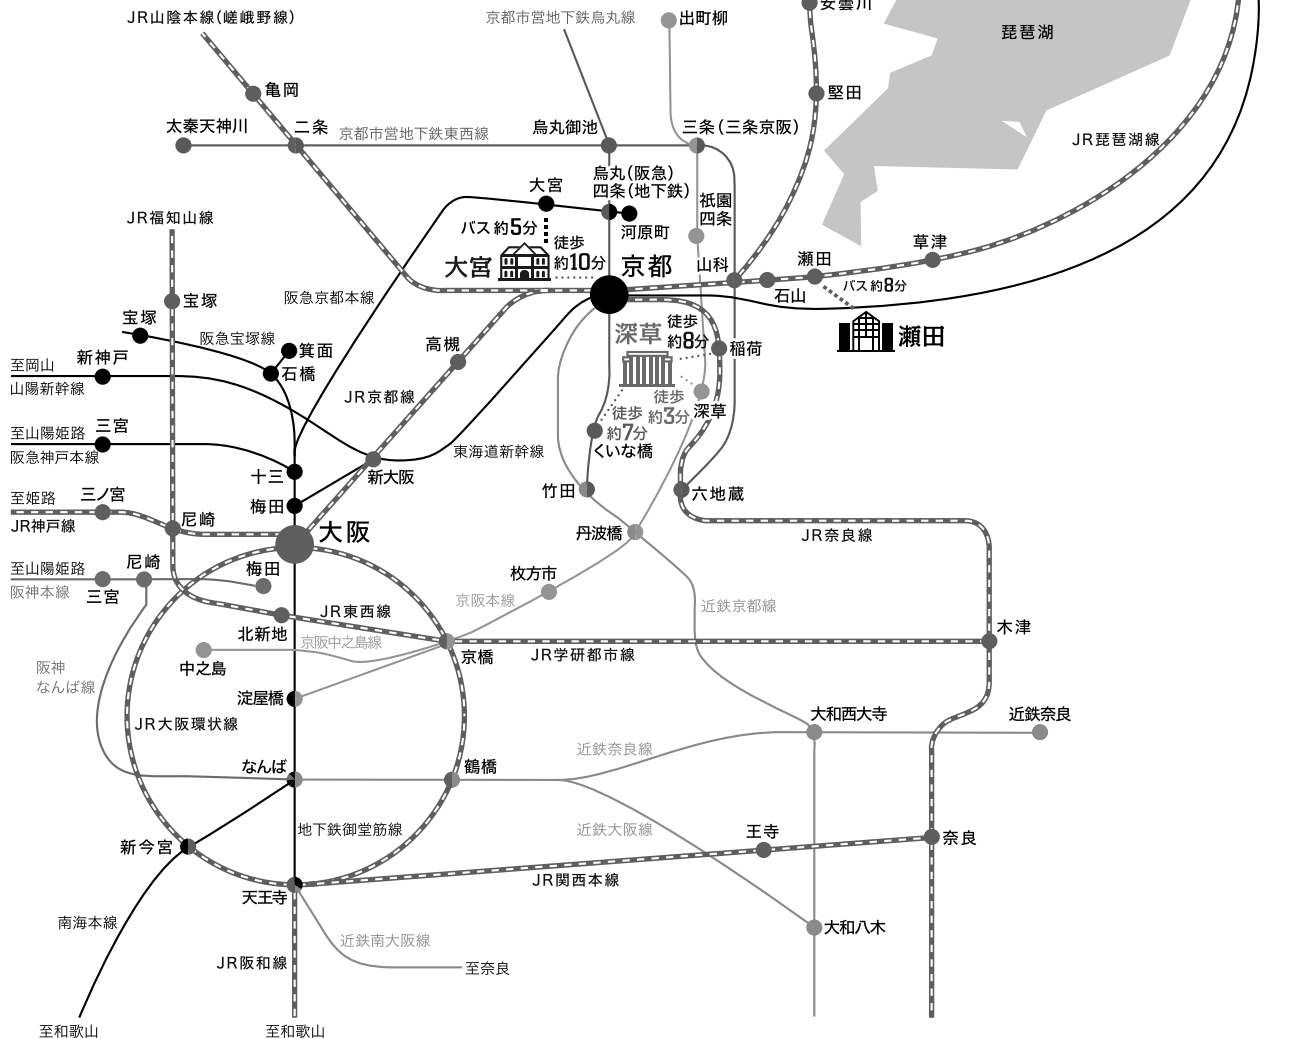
JR山陰本線(嵯峨野線)
京都市営地下鉄烏丸線
出町柳
安曇川
琵琶湖
亀岡
堅田
太秦天神川
二条
京都市営地下鉄東西線
烏丸御池
三条(三条京阪)
JR琵琶湖線
烏丸(阪急)
四条(地下鉄)
大宮
河原町
祇園
四条
JR福知山線
バス約5分
徒歩
約10分
大宮
京都
山科
瀬田
草津
石山
バス約8分
宝塚
阪急京都本線
瀬田
宝塚
阪急宝塚線
箕面
深草
徒歩
約8分
稲荷
新神戸
高槻
至岡山
山陽新幹線
石橋
JR京都線
徒歩
約3分
深草
徒歩
約7分
くいな橋
至山陽姫路
三宮
阪急神戸本線
東海道新幹線
十三
新大阪
竹田
六地蔵
至姫路
三ノ宮
JR神戸線
尼崎
梅田
大阪
丹波橋
JR奈良線
至山陽姫路
尼崎
阪神本線
三宮
梅田
枚方市
京阪本線
近鉄京都線
JR東西線
北新地
京阪中之島線
木津
中之島
京橋
JR学研都市線
阪神
なんば線
淀屋橋
大和西大寺
近鉄奈良
JR大阪環状線
近鉄奈良線
なんば
鶴橋
地下鉄御堂筋線
近鉄大阪線
王寺
新今宮
奈良
JR関西本線
天王寺
南海本線
大和八木
近鉄南大阪線
JR阪和線
至奈良
至和歌山
至和歌山